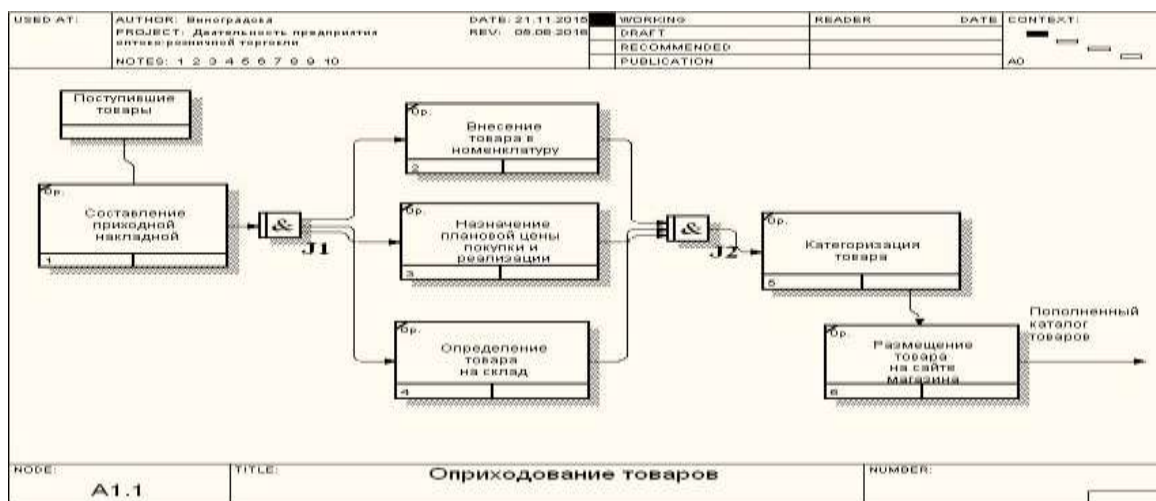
| USED AT: | AUTHOR: Виноградова<br>PROJECT: Деятельность предприятия оптово-розничной торговли<br>NOTES: 1 2 3 4 5 6 7 8 9 10 | DATE: 21.11.2015<br>REV: 08.06.2016 | | WORKING<br>DRAFT<br>RECOMMENDED<br>PUBLICATION | READER | DATE | CONTEXT:<br>A0 |
|---|---|---|---|---|---|---|---|

Поступившие товары

0р.
Составление приходной накладной
1

J1

0р.
Внесение товара в номенклатуру
2

0р.
Назначение плановой цены покупки и реализации
3

0р.
Определение товара на склад
4

J2

0р.
Категоризация товара
5

0р.
Размещение товара на сайте магазина
6

Пополненный каталог товаров

| NODE: A1.1 | TITLE: Оприходование товаров | NUMBER: |
|---|---|---|